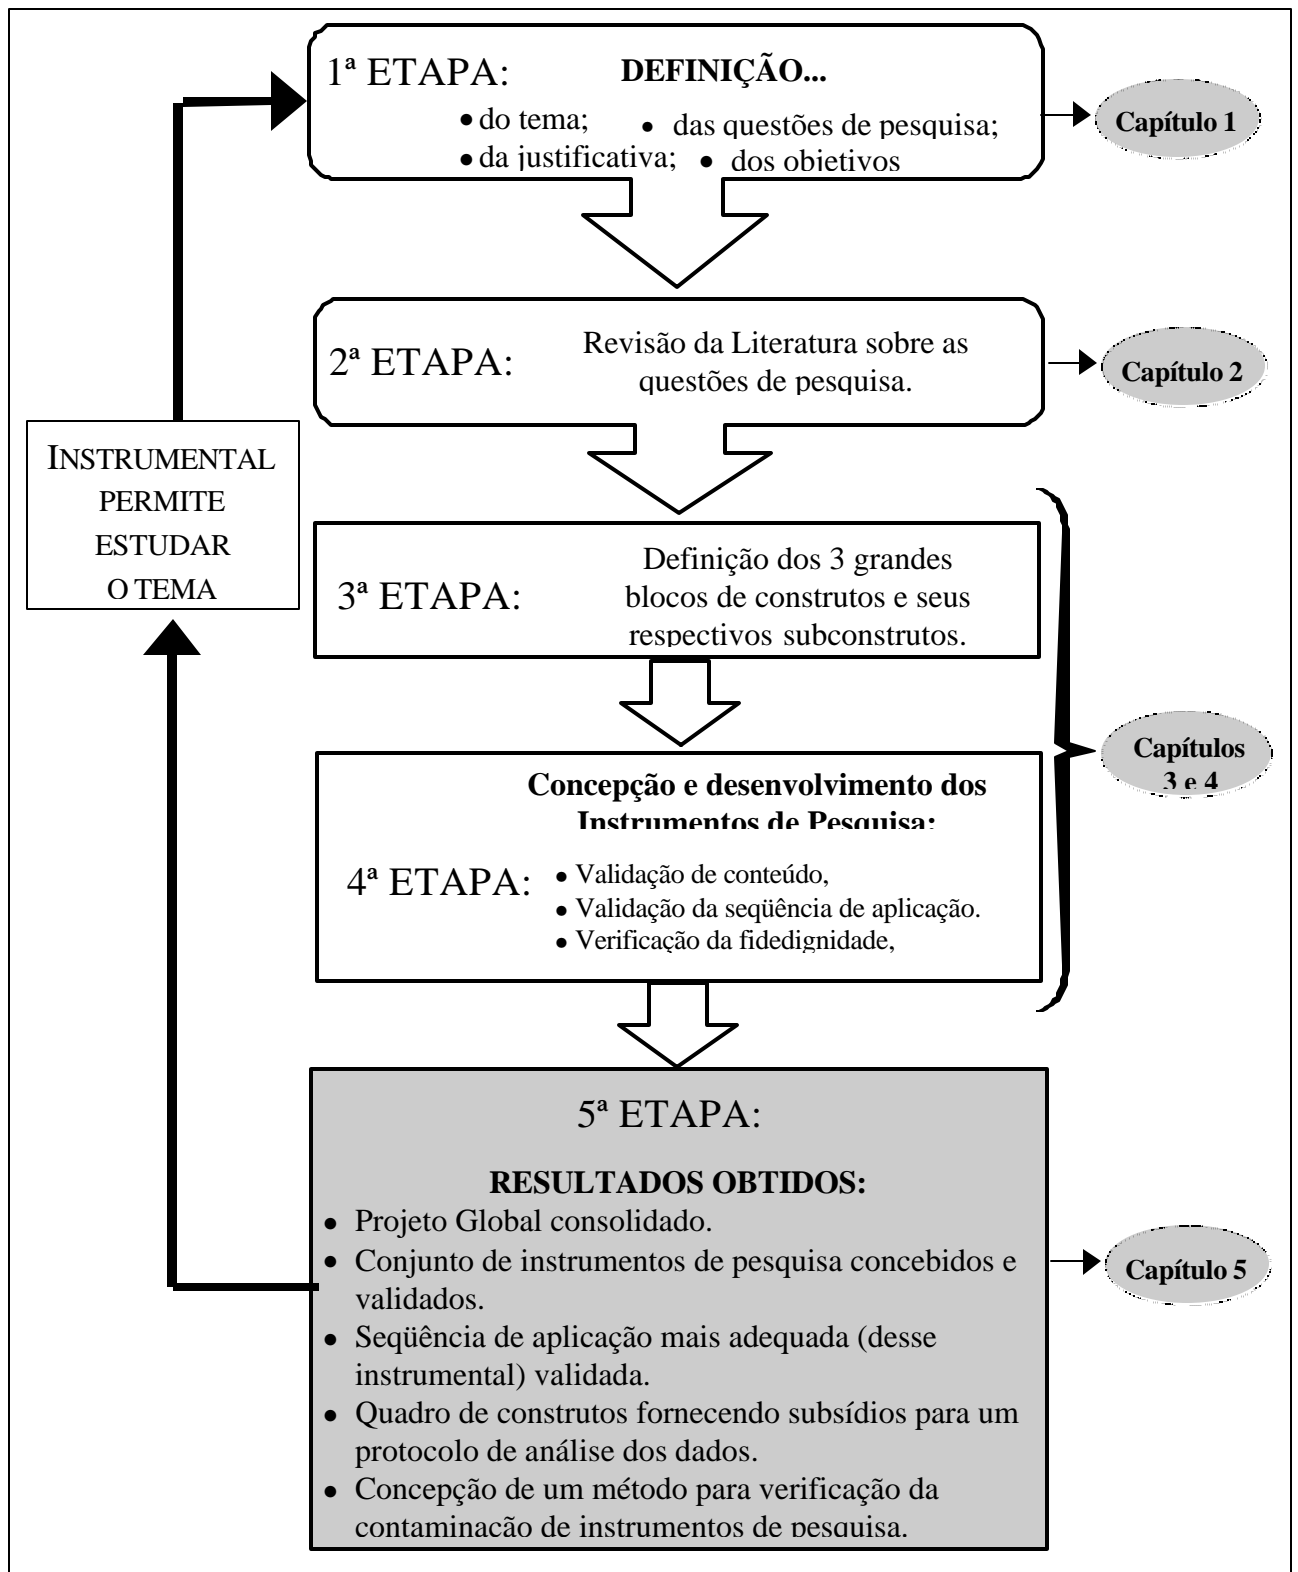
1ª ETAPA: DEFINIÇÃO...

- do tema;
- das questões de pesquisa;
- da justificativa;
- dos objetivos

Capítulo 1

2ª ETAPA: Revisão da Literatura sobre as questões de pesquisa.

Capítulo 2

INSTRUMENTAL PERMITE ESTUDAR O TEMA

3ª ETAPA: Definição dos 3 grandes blocos de construtos e seus respectivos subconstrutos.

Capítulos 3 e 4

Concepção e desenvolvimento dos Instrumentos de Pesquisa:

4ª ETAPA:
- Validação de conteúdo,
- Validação da seqüência de aplicação.
- Verificação da fidedignidade,

5ª ETAPA:

RESULTADOS OBTIDOS:
- Projeto Global consolidado.
- Conjunto de instrumentos de pesquisa concebidos e validados.
- Seqüência de aplicação mais adequada (desse instrumental) validada.
- Quadro de construtos fornecendo subsídios para um protocolo de análise dos dados.
- Concepção de um método para verificação da contaminação de instrumentos de pesquisa.

Capítulo 5